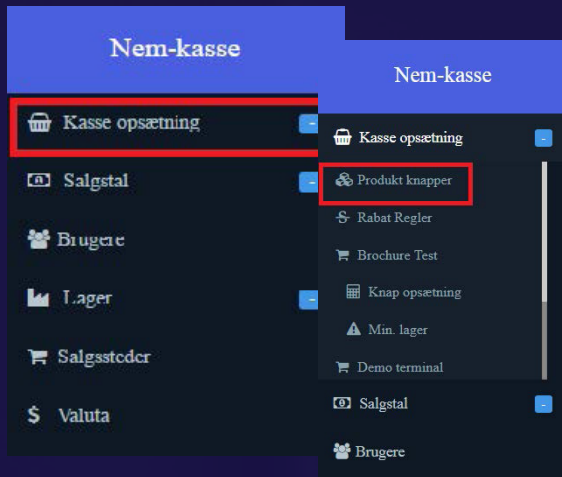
Nem-kasse

Kasse opsætning -

Salgstal -

Brugere

Lager -

Salgssteder

$ Valuta

Nem-kasse

Kasse opsætning -

Produkt knapper

Rabat Regler

Brochure Test

Knap opsætning

Min. lager

Demo terminal

Salgstal -

Brugere